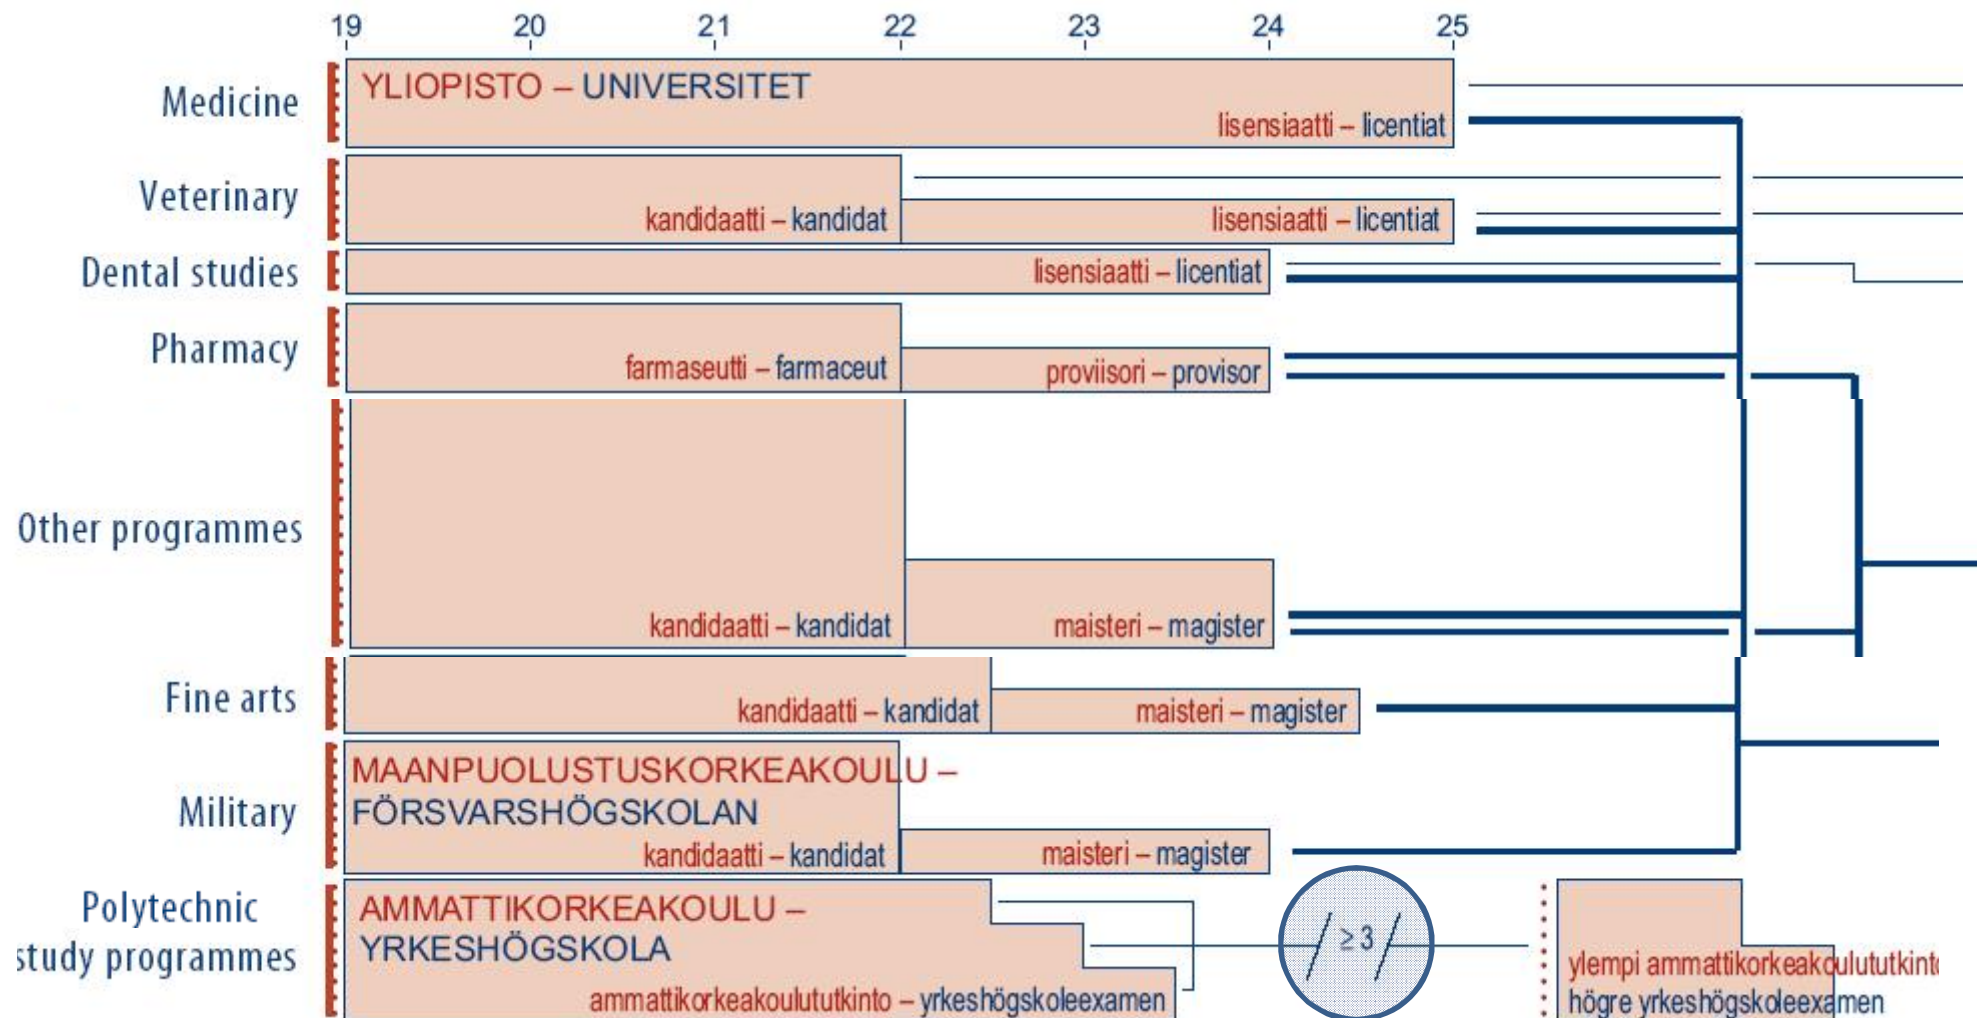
19 20 21 22 23 24 25

Medicine
YLIOPISTO – UNIVERSITET
lisensiaatti – licentiat

Veterinary
kandidaatti – kandidat
lisensiaatti – licentiat

Dental studies
lisensiaatti – licentiat

Pharmacy
farmaseutti – farmaceut
proviisori – provisor

Other programmes
kandidaatti – kandidat
maisteri – magister

Fine arts
kandidaatti – kandidat
maisteri – magister

Military
MAANPUOLUSTUSKORKEAKOULU – FÖRSVARSHÖGSKOLAN
kandidaatti – kandidat
maisteri – magister

Polytechnic study programmes
AMMATTIKORKEAKOULU – YRKESHÖGSKOLA
ammattikorkeakoulututkinto – yrkeshögskoleexamen
≥3
ylempi ammattikorkeakoulututkint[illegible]
högre yrkeshögskoleexamen